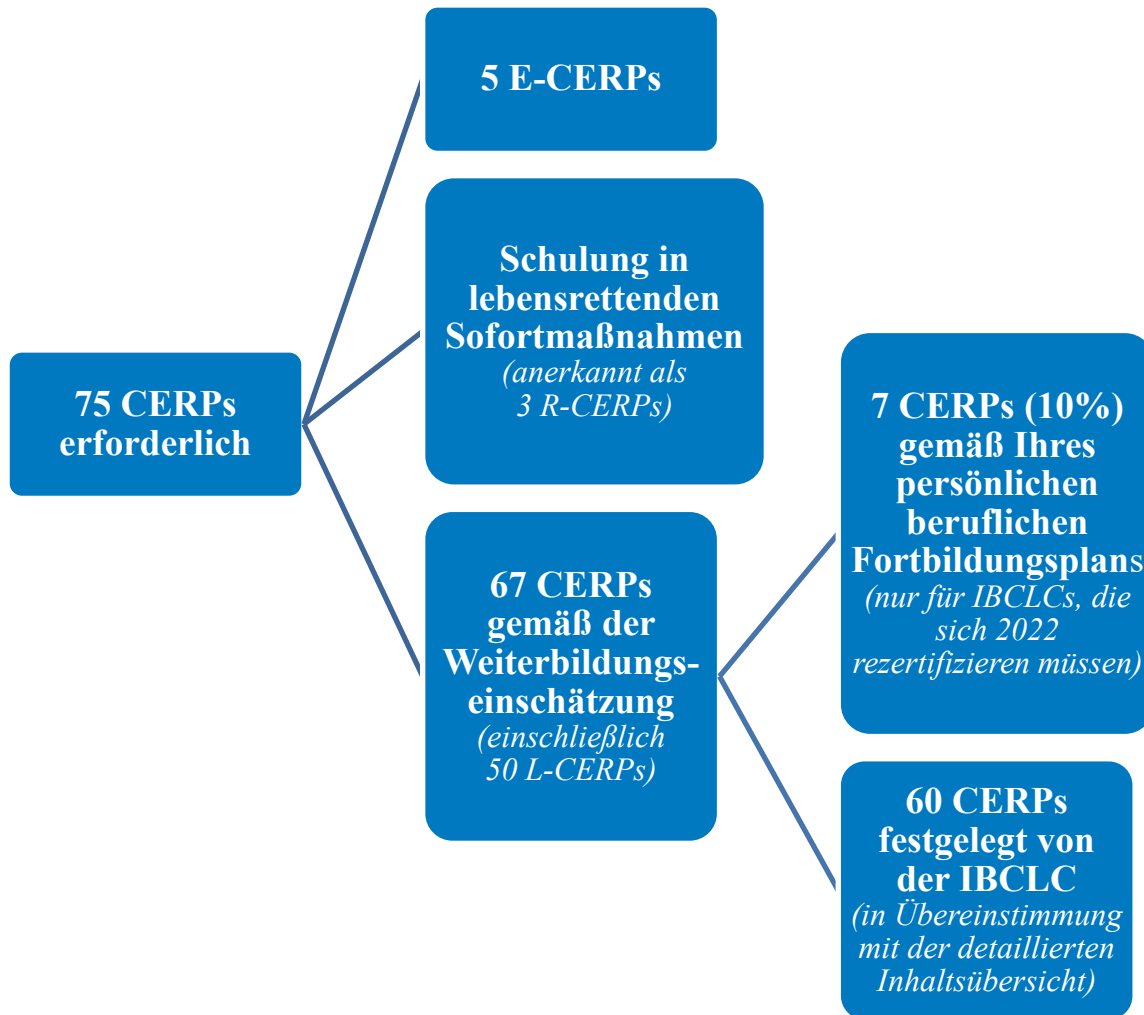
75 CERPs erforderlich

5 E-CERPs

Schulung in lebensrettenden Sofortmaßnahmen (anerkannt als 3 R-CERPs)

67 CERPs gemäß der Weiterbildungseinschätzung (einschließlich 50 L-CERPs)

7 CERPs (10%) gemäß Ihres persönlichen beruflichen Fortbildungsplans (nur für IBCLCs, die sich 2022 rezertifizieren müssen)

60 CERPs festgelegt von der IBCLC (in Übereinstimmung mit der detaillierten Inhaltsübersicht)